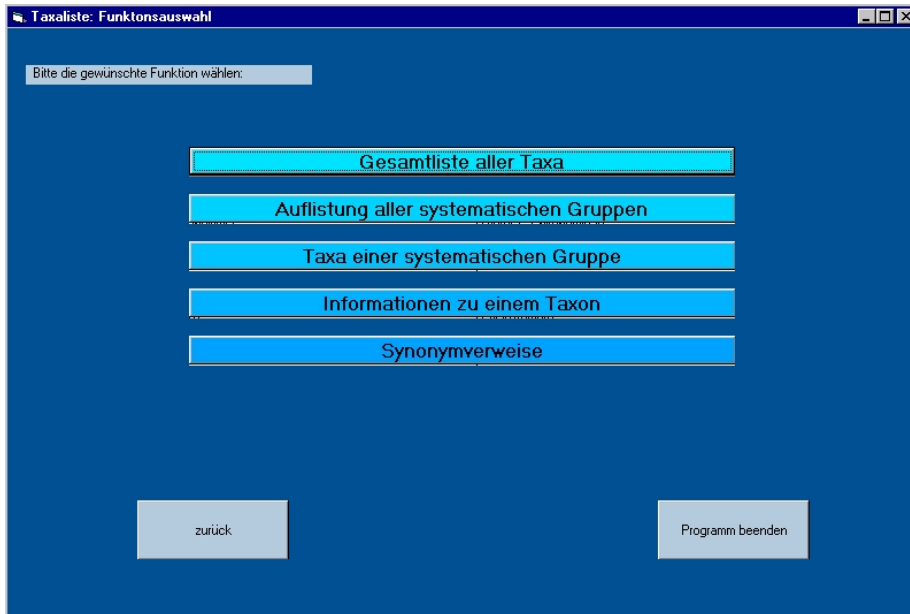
Taxaliste: Funktonsauswahl

Bitte die gewünschte Funktion wählen:

Gesamtliste aller Taxa

Auflistung aller systematischen Gruppen

Taxa einer systematischen Gruppe

Informationen zu einem Taxon

Synonymverweise

zurück

Programm beenden